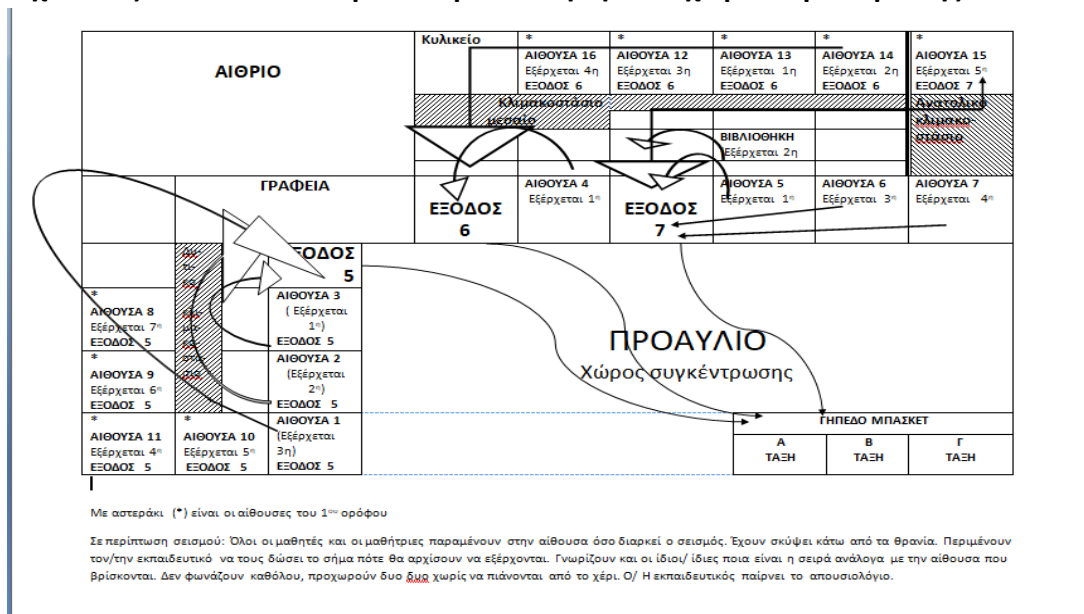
ΑΙΘΡΙΟ

Κυλικείο

*
ΑΙΘΟΥΣΑ 16
Εξέρχεται 4η
ΕΞΟΔΟΣ 6

*
ΑΙΘΟΥΣΑ 12
Εξέρχεται 3η
ΕΞΟΔΟΣ 6

*
ΑΙΘΟΥΣΑ 13
Εξέρχεται 1η
ΕΞΟΔΟΣ 6

*
ΑΙΘΟΥΣΑ 14
Εξέρχεται 2η
ΕΞΟΔΟΣ 6

*
ΑΙΘΟΥΣΑ 15
Εξέρχεται 5η
ΕΞΟΔΟΣ 7

Κλιμακοστάσιο μεσαίο

Ανατολικό κλιμακοστάσιο

ΒΙΒΛΙΟΘΗΚΗ
Εξέρχεται 2η

ΓΡΑΦΕΙΑ

ΕΞΟΔΟΣ 6

ΑΙΘΟΥΣΑ 4
Εξέρχεται 1η

ΕΞΟΔΟΣ 7

ΑΙΘΟΥΣΑ 5
Εξέρχεται 1η

ΑΙΘΟΥΣΑ 6
Εξέρχεται 3η

ΑΙΘΟΥΣΑ 7
Εξέρχεται 4η

Δυτικό κλιμακοστάσιο

ΕΞΟΔΟΣ 5

*
ΑΙΘΟΥΣΑ 8
Εξέρχεται 7η
ΕΞΟΔΟΣ 5

ΑΙΘΟΥΣΑ 3
( Εξέρχεται 1η)
ΕΞΟΔΟΣ 5

*
ΑΙΘΟΥΣΑ 9
Εξέρχεται 6η
ΕΞΟΔΟΣ 5

ΑΙΘΟΥΣΑ 2
(Εξέρχεται 2η)
ΕΞΟΔΟΣ 5

*
ΑΙΘΟΥΣΑ 11
Εξέρχεται 4η
ΕΞΟΔΟΣ 5

*
ΑΙΘΟΥΣΑ 10
Εξέρχεται 5η
ΕΞΟΔΟΣ 5

ΑΙΘΟΥΣΑ 1
(Εξέρχεται 3η)
ΕΞΟΔΟΣ 5

ΠΡΟΑΥΛΙΟ
Χώρος συγκέντρωσης

ΓΗΠΕΔΟ ΜΠΑΣΚΕΤ

| Α ΤΑΞΗ | Β ΤΑΞΗ | Γ ΤΑΞΗ |
|---|---|---|

Με αστεράκι (*) είναι οι αίθουσες του 1ου ορόφου

Σε περίπτωση σεισμού: Όλοι οι μαθητές και οι μαθήτριες παραμένουν στην αίθουσα όσο διαρκεί ο σεισμός. Έχουν σκύψει κάτω από τα θρανία. Περιμένουν τον/την εκπαιδευτικό να τους δώσει το σήμα πότε θα αρχίσουν να εξέρχονται. Γνωρίζουν και οι ίδιοι/ ίδιες ποια είναι η σειρά ανάλογα με την αίθουσα που βρίσκονται. Δεν φωνάζουν καθόλου, προχωρούν δυο δυο χωρίς να πιάνονται από το χέρι. Ο/ Η εκπαιδευτικός παίρνει το απουσιολόγιο.